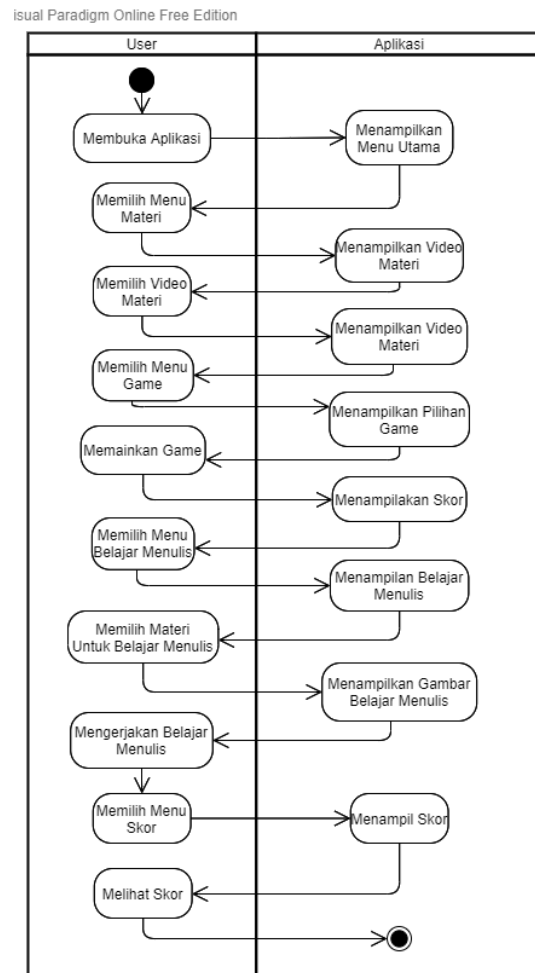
isual Paradigm Online Free Edition

User

Aplikasi

Membuka Aplikasi

Menampilkan Menu Utama

Memilih Menu Materi

Menampilkan Video Materi

Memilih Video Materi

Menampilkan Video Materi

Memilih Menu Game

Menampilkan Pilihan Game

Memainkan Game

Menampilakan Skor

Memilih Menu Belajar Menulis

Menampilan Belajar Menulis

Memilih Materi Untuk Belajar Menulis

Menampilkan Gambar Belajar Menulis

Mengerjakan Belajar Menulis

Memilih Menu Skor

Menampil Skor

Melihat Skor